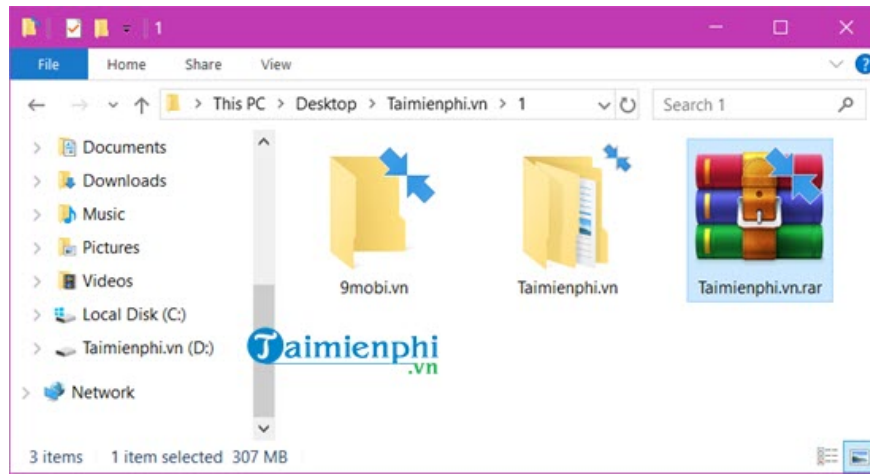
1

File Home Share View

This PC > Desktop > Taimienphi.vn > 1

Search 1

Documents
Downloads
Music
Pictures
Videos
Local Disk (C:)
Taimienphi.vn (D:)
Network

9mobi.vn

Taimienphi.vn

Taimienphi.vn.rar

Taimienphi
.vn

3 items 1 item selected 307 MB